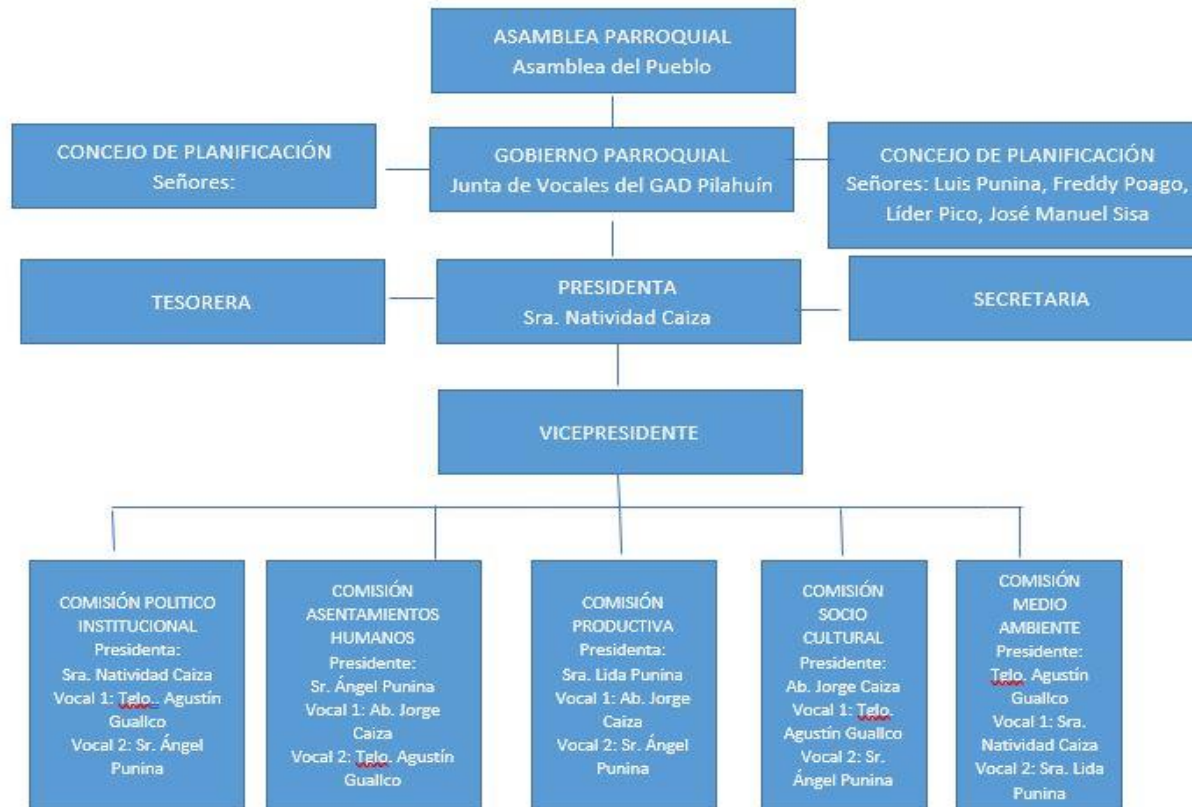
ASAMBLEA PARROQUIAL
Asamblea del Pueblo

CONCEJO DE PLANIFICACIÓN
Señores:

GOBIERNO PARROQUIAL
Junta de Vocales del GAD Pilahuín

CONCEJO DE PLANIFICACIÓN
Señores: Luis Punina, Freddy Poago, Líder Pico, José Manuel Sisa

TESORERA

PRESIDENTA
Sra. Natividad Caiza

SECRETARIA

VICEPRESIDENTE

COMISIÓN POLITICO INSTITUCIONAL
Presidenta:
Sra. Natividad Caiza
Vocal 1: Telo.. Agustín Guallco
Vocal 2: Sr. Ángel Punina

COMISIÓN ASENTAMIENTOS HUMANOS
Presidente:
Sr. Ángel Punina
Vocal 1: Ab. Jorge Caiza
Vocal 2: Telo. Agustín Guallco

COMISIÓN PRODUCTIVA
Presidenta:
Sra. Lida Punina
Vocal 1: Ab. Jorge Caiza
Vocal 2: Sr. Ángel Punina

COMISIÓN SOCIO CULTURAL
Presidente:
Ab. Jorge Caiza
Vocal 1: Telo. Agustín Guallco
Vocal 2: Sr. Ángel Punina

COMISIÓN MEDIO AMBIENTE
Presidente:
Telo. Agustín Guallco
Vocal 1: Sra. Natividad Caiza
Vocal 2: Sra. Lida Punina